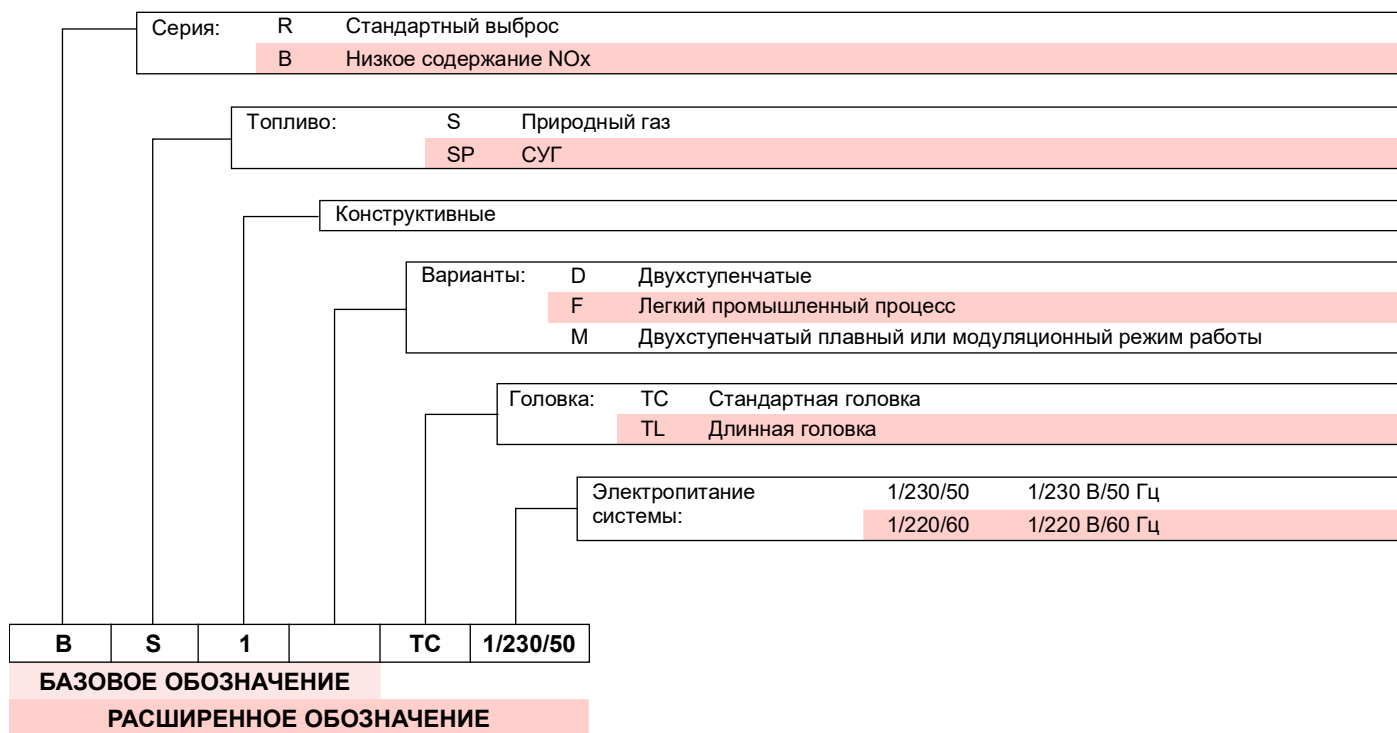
Серия: R Стандартный выброс
B Низкое содержание NOx

Топливо: S Природный газ
SP СУГ

Конструктивные

Варианты: D Двухступенчатые
F Легкий промышленный процесс
M Двухступенчатый плавный или модуляционный режим работы

Головка: TC Стандартная головка
TL Длинная головка

Электропитание системы: 1/230/50 1/230 В/50 Гц
1/220/60 1/220 В/60 Гц

| B | S | 1 |  | TC | 1/230/50 |
|---|---|---|---|---|---|

БАЗОВОЕ ОБОЗНАЧЕНИЕ

РАСШИРЕННОЕ ОБОЗНАЧЕНИЕ